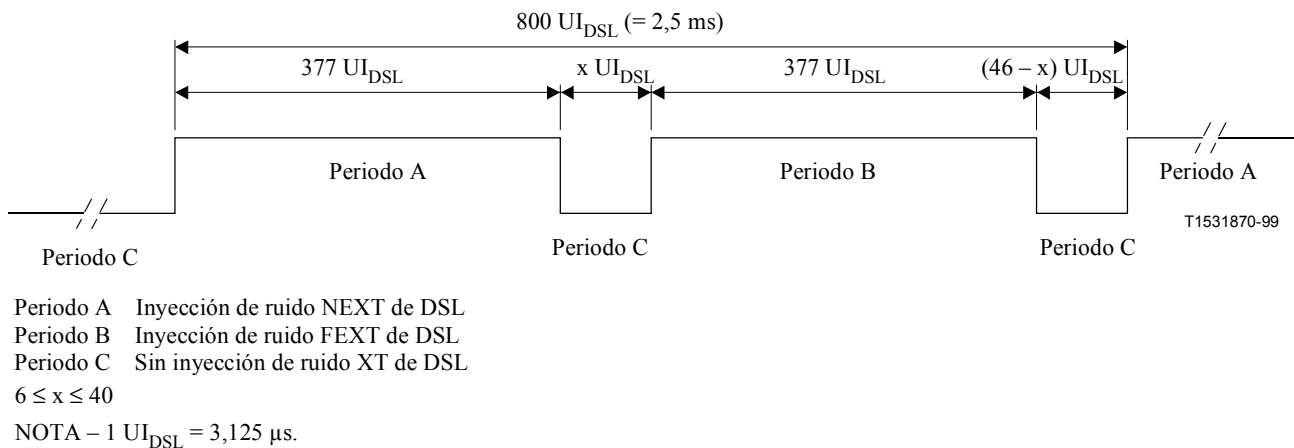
800 $UI_{DSL}$ (= 2,5 ms)

377 $UI_{DSL}$

x $UI_{DSL}$

377 $UI_{DSL}$

(46 – x) $UI_{DSL}$

Periodo A

Periodo B

Periodo A

T1531870-99

Periodo C

Periodo C

Periodo C

Periodo A Inyección de ruido NEXT de DSL
Periodo B Inyección de ruido FEXT de DSL
Periodo C Sin inyección de ruido XT de DSL
$6 \leq x \leq 40$

NOTA – 1 $UI_{DSL}$ = 3,125 μs.